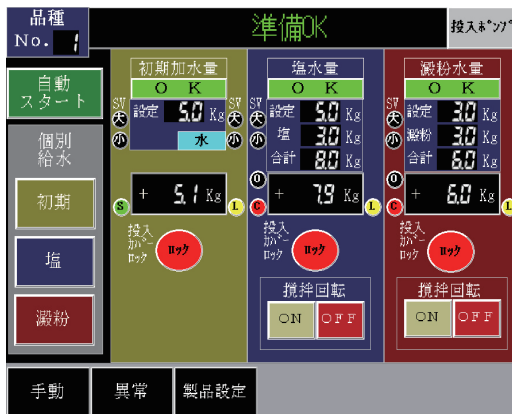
品種
No. 1

準備OK

投入ポンプ

自動
スタート

個別
給水

初期

塩

澱粉

初期加水量
O K
SV 大 小
設定 5.0 Kg
SV 大 小
水

S
+ 5.1 Kg
L

投入
カバー
ロック
ロック

塩水量
O K
SV 大 小
設定 5.0 Kg
塩 3.0 Kg
合計 8.0 Kg

0
C
+ 7.9 Kg
L

投入
カバー
ロック
ロック

撹拌回転
ON OFF

澱粉水量
O K
SV 大 小
設定 3.0 Kg
澱粉 3.0 Kg
合計 6.0 Kg

0
C
+ 6.0 Kg
L

投入
カバー
ロック
ロック

撹拌回転
ON OFF

手動

異常

製品設定